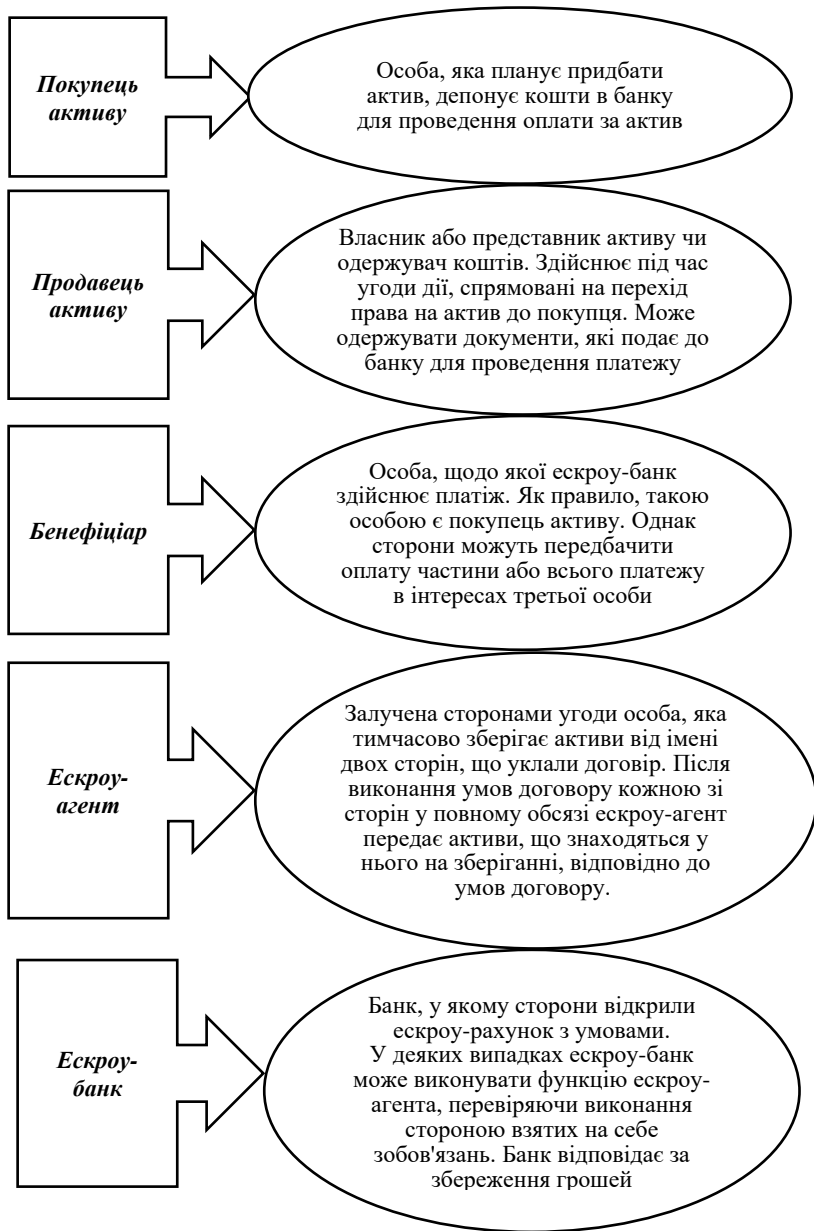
Покупець активу

Особа, яка планує придбати актив, депонує кошти в банку для проведення оплати за актив

Продавець активу

Власник або представник активу чи одержувач коштів. Здійснює під час угоди дії, спрямовані на перехід права на актив до покупця. Може одержувати документи, які подає до банку для проведення платежу

Бенефіціар

Особа, щодо якої ескроу-банк здійснює платіж. Як правило, такою особою є покупець активу. Однак сторони можуть передбачити оплату частини або всього платежу в інтересах третьої особи

Ескроу-агент

Залучена сторонами угоди особа, яка тимчасово зберігає активи від імені двох сторін, що уклали договір. Після виконання умов договору кожною зі сторін у повному обсязі ескроу-агент передає активи, що знаходяться у нього на зберіганні, відповідно до умов договору.

Ескроу-банк

Банк, у якому сторони відкрили ескроу-рахунок з умовами. У деяких випадках ескроу-банк може виконувати функцію ескроу-агента, перевіряючи виконання стороною взятих на себе зобов'язань. Банк відповідає за збереження грошей